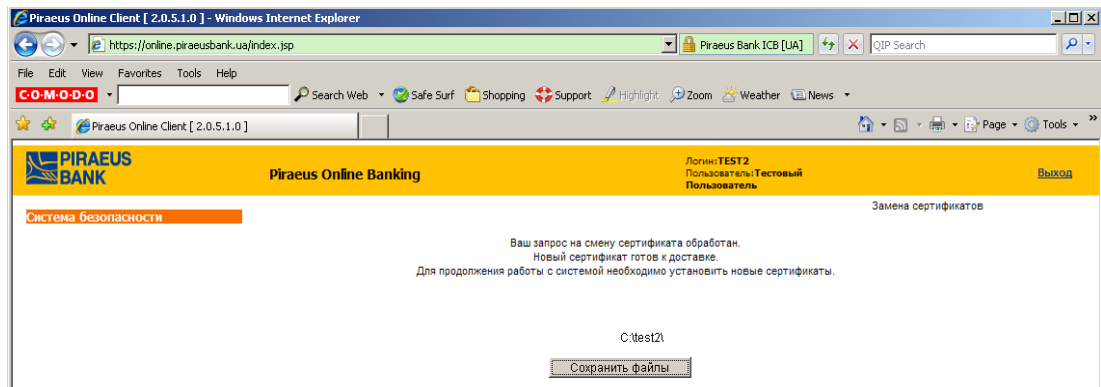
Piraeus Online Client [ 2.0.5.1.0 ] - Windows Internet Explorer

https://online.piraeusbank.ua/index.jsp

Piraeus Bank ICB [UA]

QIP Search

File Edit View Favorites Tools Help

COMODO

Search Web Safe Surf Shopping Support Highlight Zoom Weather News

Piraeus Online Client [ 2.0.5.1.0 ]

Page Tools

PIRAEUS BANK

Piraeus Online Banking

Логин: TEST2
Пользователь: Тестовый Пользователь

Выход

Система безопасности

Замена сертификатов

Ваш запрос на смену сертификата обработан.
Новый сертификат готов к доставке.
Для продолжения работы с системой необходимо установить новые сертификаты.

C:\test2\

Сохранить файлы